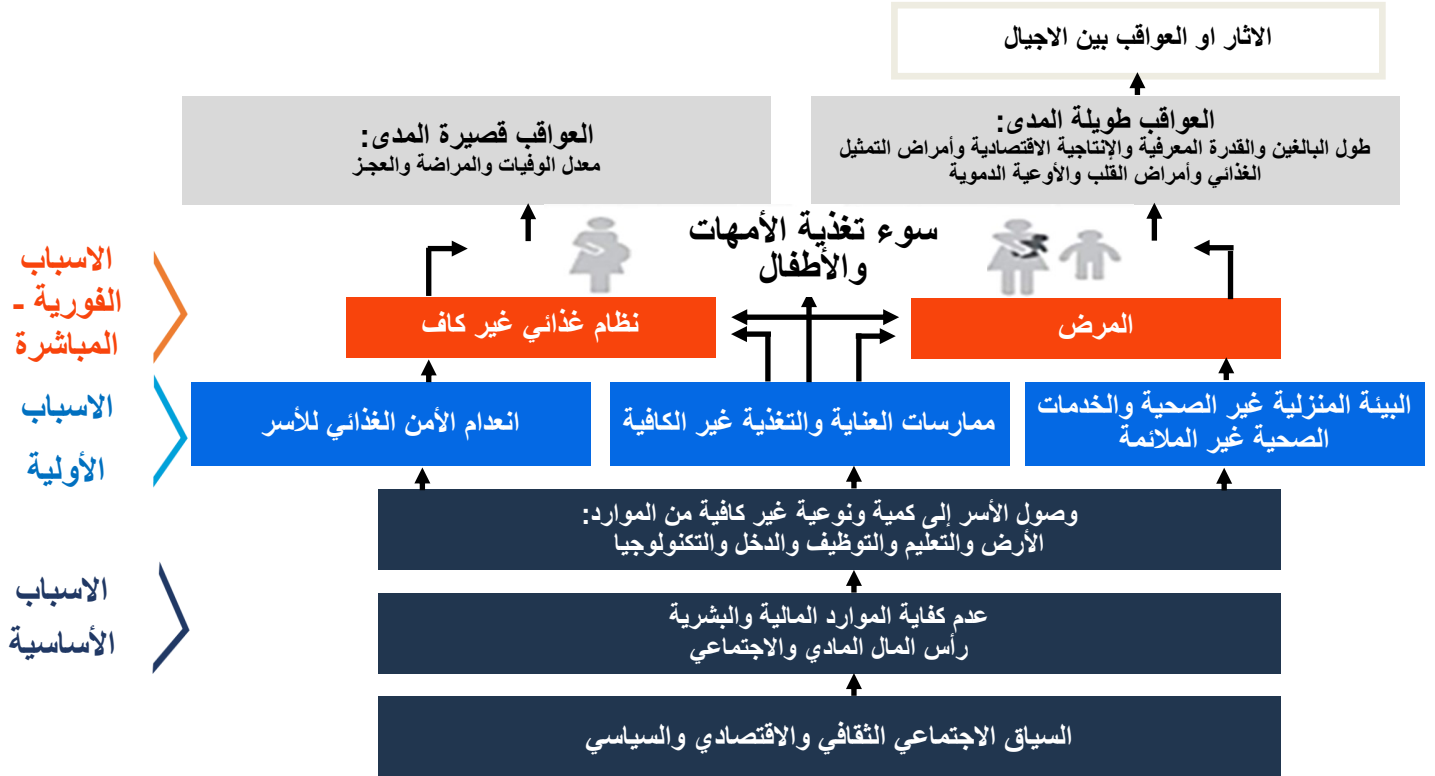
الاثار او العواقب بين الاجيال

العواقب طويلة المدى:
طول البالغين والقدرة المعرفية والإنتاجية الاقتصادية وأمراض التمثيل الغذائي وأمراض القلب والأوعية الدموية

العواقب قصيرة المدى:
معدل الوفيات والمراضة والعجز

سوء تغذية الأمهات والأطفال

الاسباب الفورية - المباشرة

نظام غذائي غير كاف

المرض

الاسباب الأولية

انعدام الأمن الغذائي للأسر

ممارسات العناية والتغذية غير الكافية

البيئة المنزلية غير الصحية والخدمات الصحية غير الملائمة

وصول الأسر إلى كمية ونوعية غير كافية من الموارد:
الأرض والتعليم والتوظيف والدخل والتكنولوجيا

الاسباب الأساسية

عدم كفاية الموارد المالية والبشرية
رأس المال المادي والاجتماعي

السياق الاجتماعي الثقافي والاقتصادي والسياسي